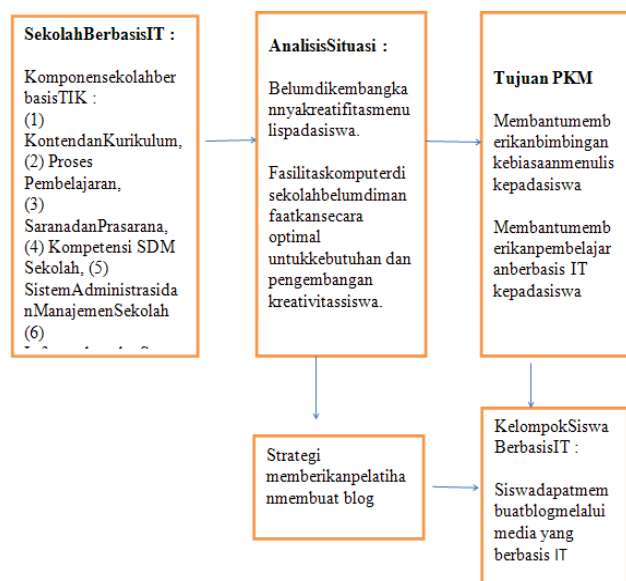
SekolahBerbasisIT :

Komponensekolahberbasis TIK :
(1) KontendanKurikulum, (2) Proses Pembelajaran, (3) SaranadanPrasarana, (4) Kompetensi SDM Sekolah, (5) SistemAdministrasidanManajemenSekolah (6) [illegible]

AnalisisSituasi :

Belumdikembangkannyakreatifitasmenulispadasiswa.

Fasilitaskomputerdi sekolahbelumdimanfaatkansecara optimal untukkebutuhan dan pengembangan kreativitassiswa.

Tujuan PKM

Membantumemberikanbimbingan kebiasaanmenulis kepadasiswa

Membantumemberikanpembelajaranberbasis IT kepadasiswa

Strategi memberikanpelatihanmembuat blog

KelompokSiswa BerbasisIT :

Siswadapatmembuatblogmelalui media yang berbasis IT